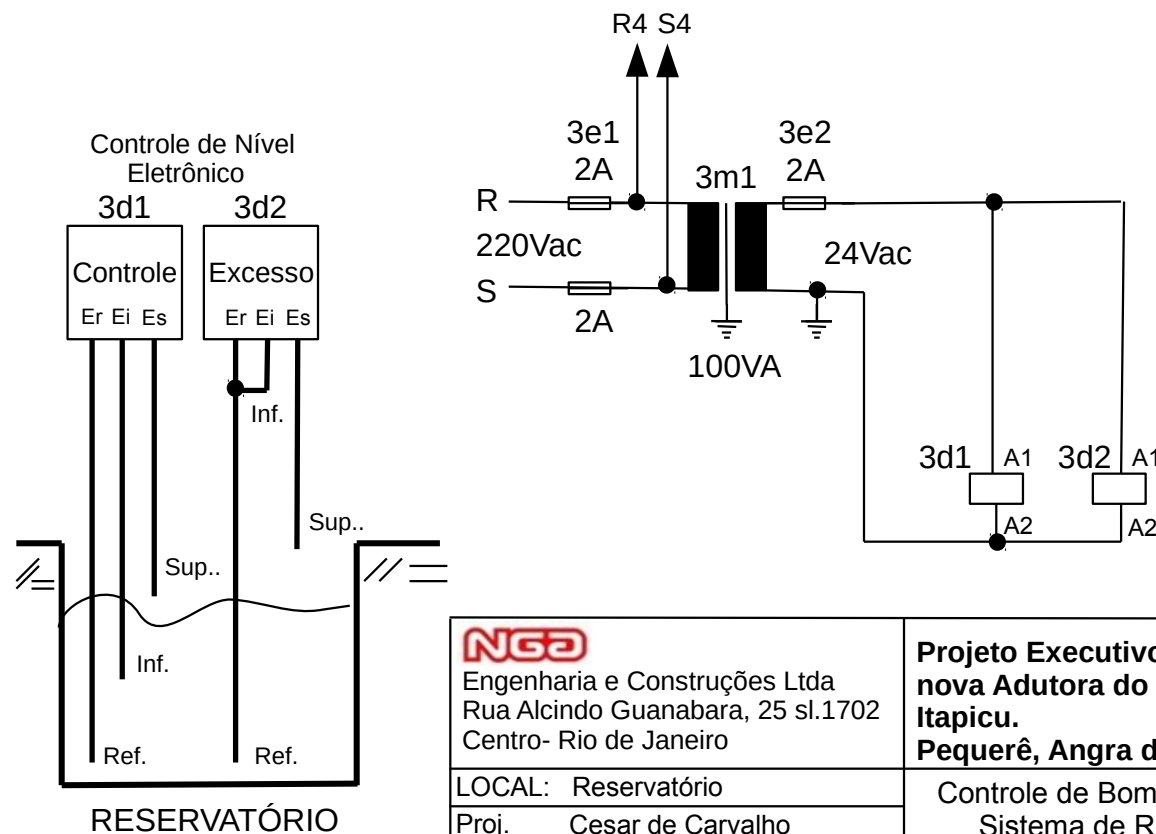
R4 S4

Controle de Nível Eletrônico

3d1 3d2

Controle

Er Ei Es

Excesso

Er Ei Es

Inf.

Sup..

Sup..

Inf.

Ref.

Ref.

RESERVATÓRIO

3e1
2A

3m1

3e2
2A

R

220Vac

S

2A

24Vac

100VA

3d1 A1 3d2 A1

A2 A2

NGA
Engenharia e Construções Ltda
Rua Alcindo Guanabara, 25 sl.1702
Centro- Rio de Janeiro

Projeto Executivo
nova Adutora do
Itapicu.
Pequerê, Angra d

| LOCAL: Reservatório | Controle de Bom |
|---|---|
| Proj. Cesar de Carvalho | Sistema de R |